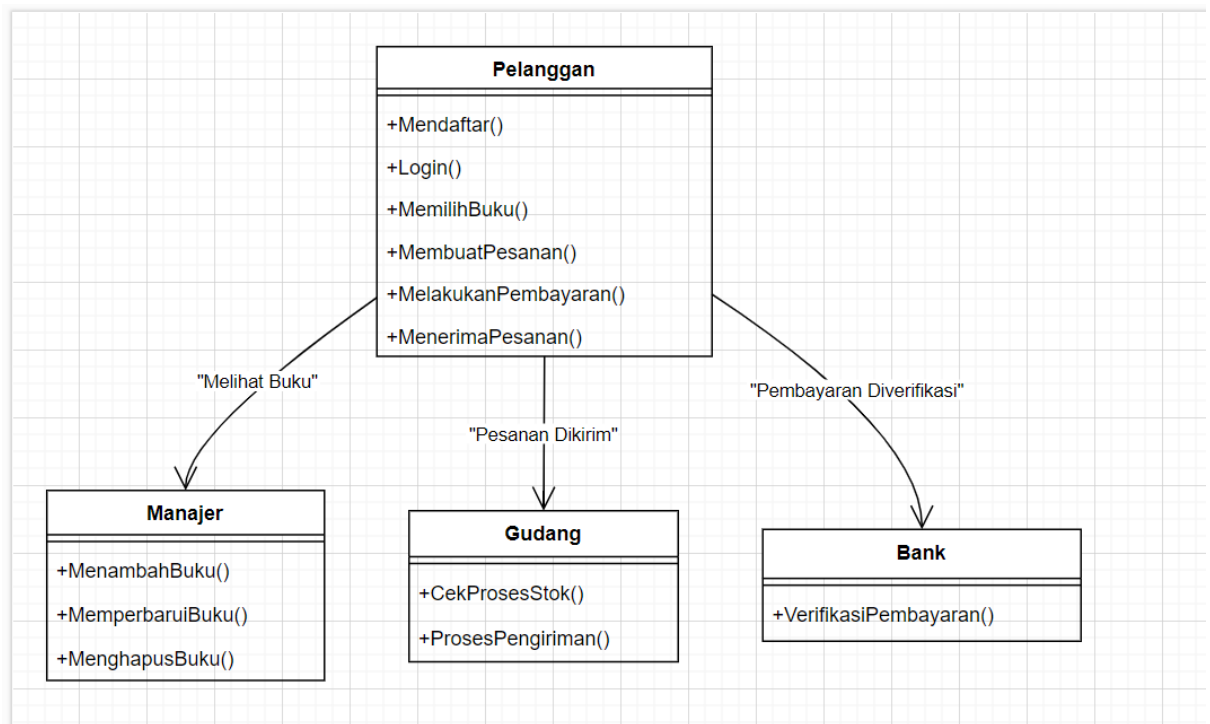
Pelanggan

+Mendaftar()

+Login()

+MemilihBuku()

+MembuatPesanan()

+MelakukanPembayaran()

+MenerimaPesanan()

"Melihat Buku"

"Pesanan Dikirim"

"Pembayaran Diverifikasi"

Manajer

+MenambahBuku()

+MemperbaruiBuku()

+MenghapusBuku()

Gudang

+CekProsesStok()

+ProsesPengiriman()

Bank

+VerifikasiPembayaran()